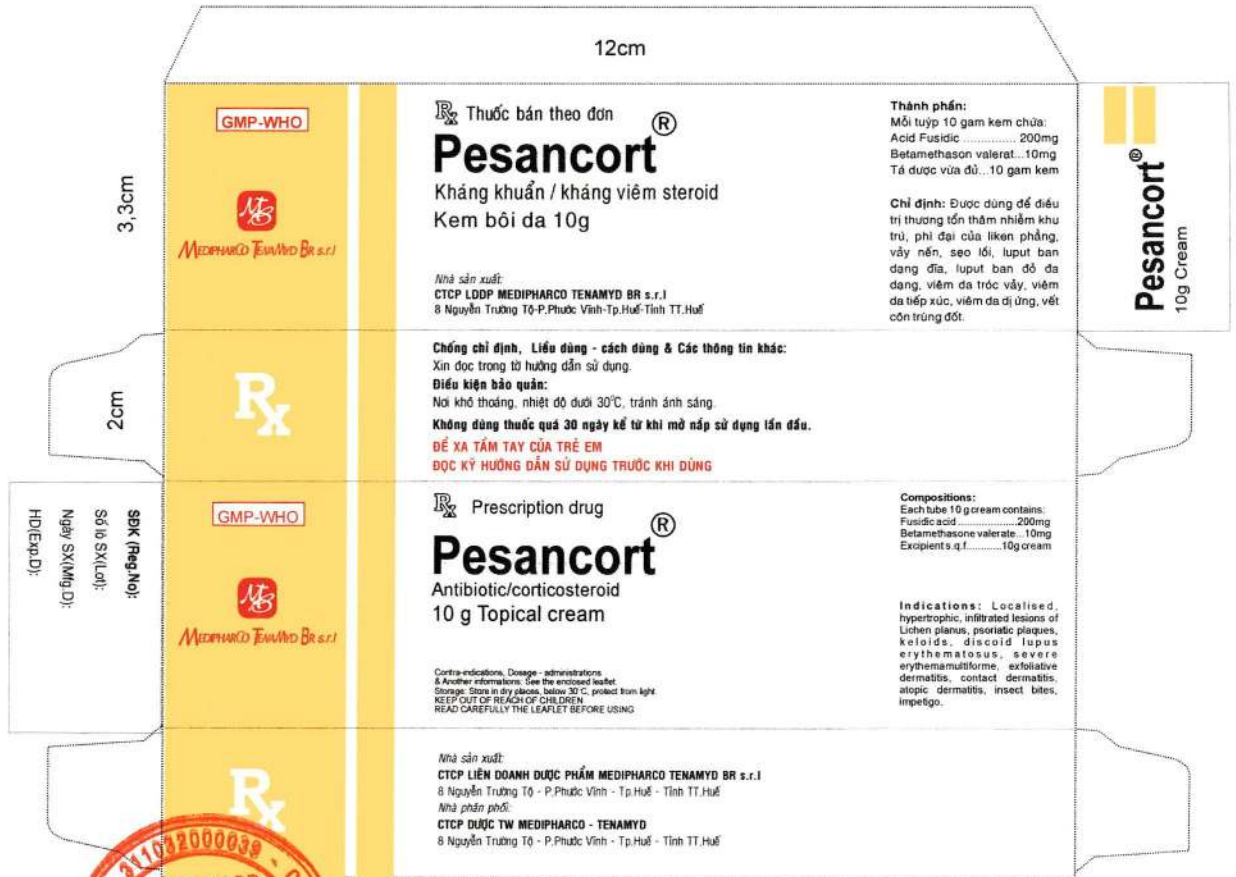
12cm

3,3cm

GMP-WHO

MEDIPHARCO TENAMYD BR s.r.l

℞ Thuốc bán theo đơn

Pesancort®

Kháng khuẩn / kháng viêm steroid

Kem bôi da 10g

Nhà sản xuất:
CTCP LDDP MEDIPHARCO TENAMYD BR s.r.l
8 Nguyễn Trường Tộ-P.Phước Vĩnh-Tp.Huế-Tỉnh TT.Huế

Thành phần:
Mỗi tuýp 10 gam kem chứa:
Acid Fusidic .............. 200mg
Betamethason valerat...10mg
Tá dược vừa đủ...10 gam kem

Chỉ định: Được dùng để điều trị thương tổn thâm nhiễm khu trú, phì đại của liken phẳng, vẩy nến, sẹo lồi, luput ban dạng đĩa, luput ban đỏ đa dạng, viêm da tróc vẩy, viêm da tiếp xúc, viêm da dị ứng, vết côn trùng đốt.

Pesancort®
10g Cream

2cm

℞

Chống chỉ định, Liều dùng - cách dùng & Các thông tin khác:
Xin đọc trong tờ hướng dẫn sử dụng.
Điều kiện bảo quản:
Nơi khô thoáng, nhiệt độ dưới 30°C, tránh ánh sáng.
Không dùng thuốc quá 30 ngày kể từ khi mở nắp sử dụng lần đầu.
ĐỂ XA TẦM TAY CỦA TRẺ EM
ĐỌC KỸ HƯỚNG DẪN SỬ DỤNG TRƯỚC KHI DÙNG

SĐK (Reg.No):
Số lô SX(Lot):
Ngày SX(Mfg.D):
HD(Exp.D):

GMP-WHO

MEDIPHARCO TENAMYD BR s.r.l

℞ Prescription drug

Pesancort®

Antibiotic/corticosteroid

10 g Topical cream

Contra-indications, Dosage - administrations
& Another informations: See the enclosed leaflet.
Storage: Store in dry places, below 30°C, protect from light.
KEEP OUT OF REACH OF CHILDREN
READ CAREFULLY THE LEAFLET BEFORE USING

Compositions:
Each tube 10 g cream contains:
Fusidic acid ..................200mg
Betamethasone valerate...10mg
Excipient s.q.f...........10g cream

Indications: Localised, hypertrophic, infiltrated lesions of Lichen planus, psoriatic plaques, keloids, discoid lupus erythematosus, severe erythemamultiforme, exfoliative dermatitis, contact dermatitis, atopic dermatitis, insect bites, impetigo.

℞

Nhà sản xuất:
CTCP LIÊN DOANH DƯỢC PHẨM MEDIPHARCO TENAMYD BR s.r.l
8 Nguyễn Trường Tộ - P.Phước Vĩnh - Tp.Huế - Tỉnh TT.Huế
Nhà phân phối:
CTCP DƯỢC TW MEDIPHARCO - TENAMYD
8 Nguyễn Trường Tộ - P.Phước Vĩnh - Tp.Huế - Tỉnh TT.Huế

3100200003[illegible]